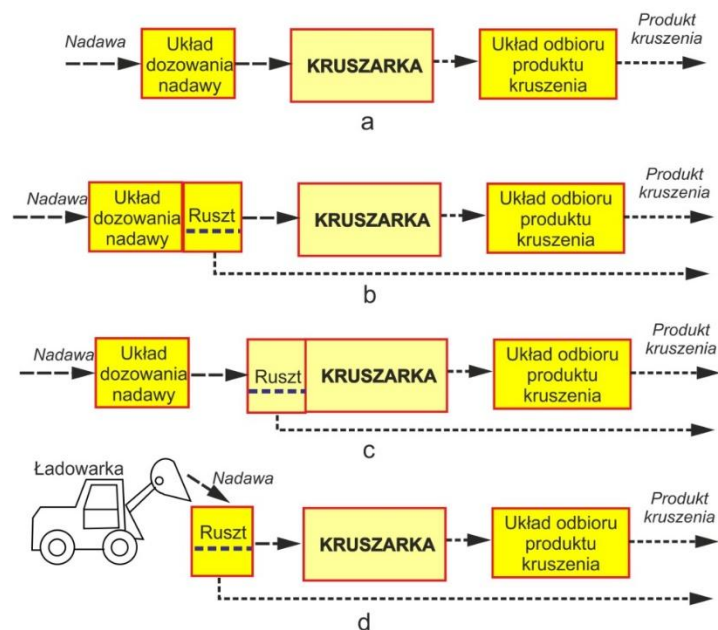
Nadawa
Układ dozowania nadawy
KRUSZARKA
Układ odbioru produktu kruszenia
Produkt kruszenia
a

Nadawa
Układ dozowania nadawy
Ruszt
KRUSZARKA
Układ odbioru produktu kruszenia
Produkt kruszenia
b

Nadawa
Układ dozowania nadawy
Ruszt
KRUSZARKA
Układ odbioru produktu kruszenia
Produkt kruszenia
c

Ładowarka
Nadawa
Ruszt
KRUSZARKA
Układ odbioru produktu kruszenia
Produkt kruszenia
d